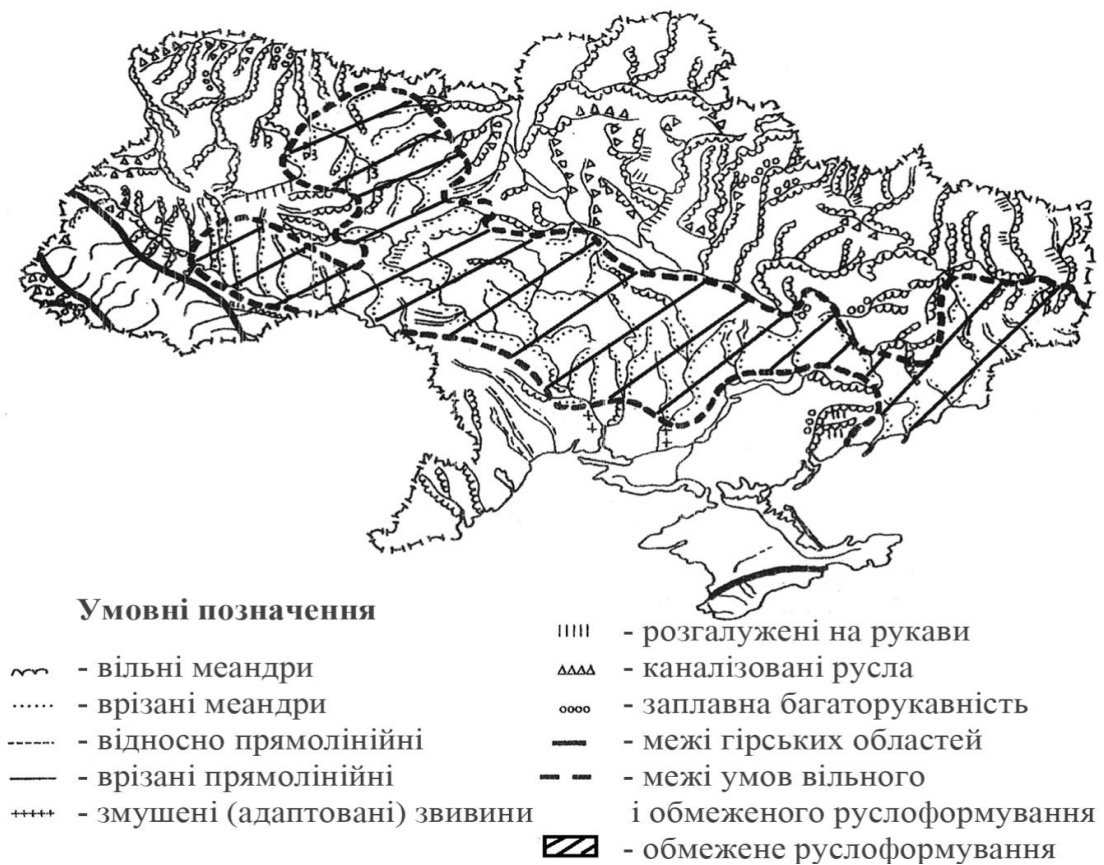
Умовні позначення

- вільні меандри
- врізані меандри
- відносно прямолінійні
- врізані прямолінійні
- змушені (адаптовані) звивини

- розгалужені на рукави
- каналізовані русла
- заплавна багаторукавність
- межі гірських областей
- межі умов вільного і обмеженого руслоформування
- обмежене руслоформування